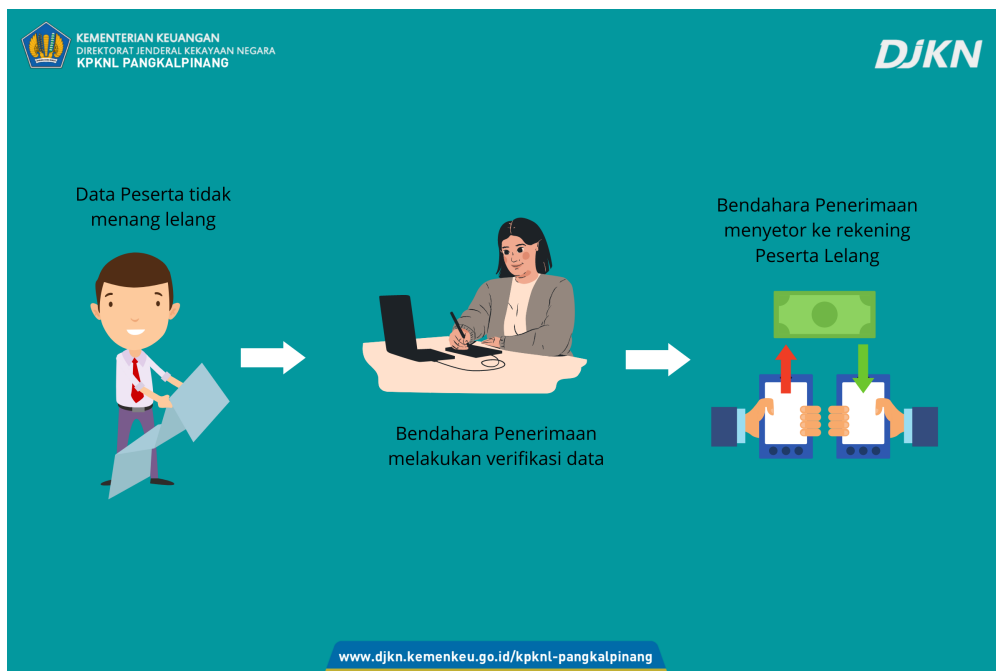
KEMENTERIAN KEUANGAN
DIREKTORAT JENDERAL KEKAYAAN NEGARA
KPKNL PANGKALPINANG

DJKN

Data Peserta tidak menang lelang

Bendahara Penerimaan melakukan verifikasi data

Bendahara Penerimaan menyetor ke rekening Peserta Lelang

www.djkn.kemenkeu.go.id/kpknl-pangkalpinang